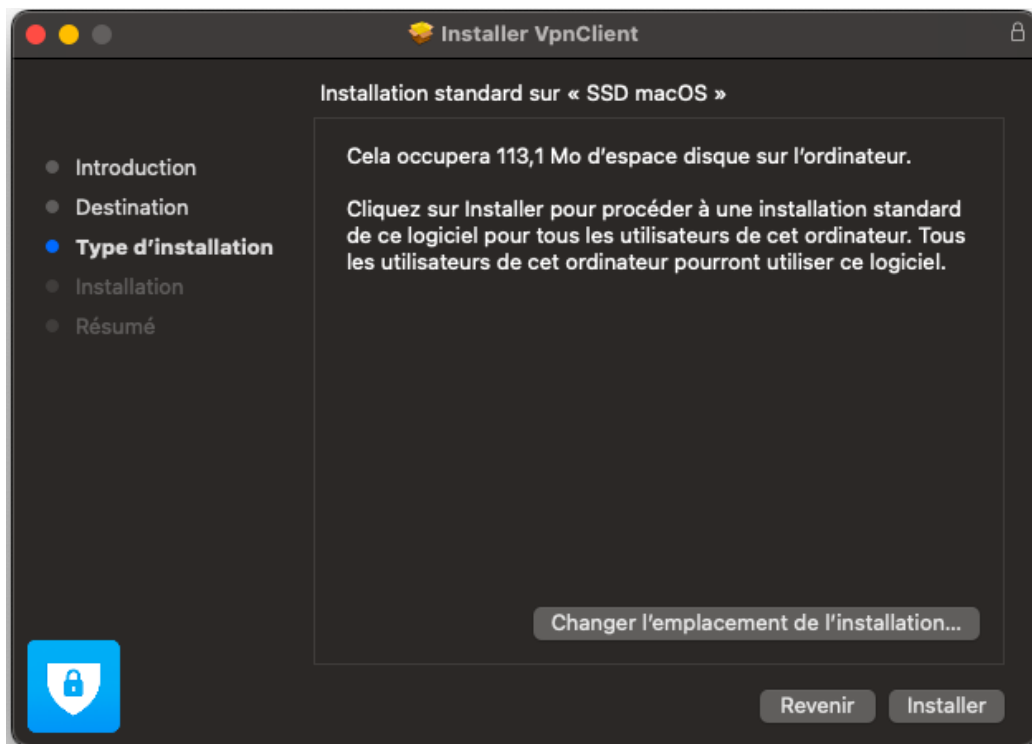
Installer VpnClient

Installation standard sur « SSD macOS »

Introduction
Destination
Type d’installation
Installation
Résumé

Cela occupera 113,1 Mo d’espace disque sur l’ordinateur.

Cliquez sur Installer pour procéder à une installation standard de ce logiciel pour tous les utilisateurs de cet ordinateur. Tous les utilisateurs de cet ordinateur pourront utiliser ce logiciel.

Changer l’emplacement de l’installation…

Revenir
Installer